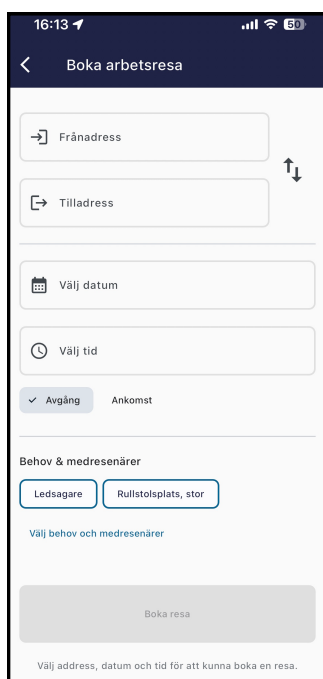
16:13
50

Boka arbetsresa

Frånadress

Tilladress

Välj datum

Välj tid

Avgång
Ankomst

Behov & medresenärer

Ledsagare
Rullstolsplats, stor

Välj behov och medresenärer

Boka resa

Välj address, datum och tid för att kunna boka en resa.